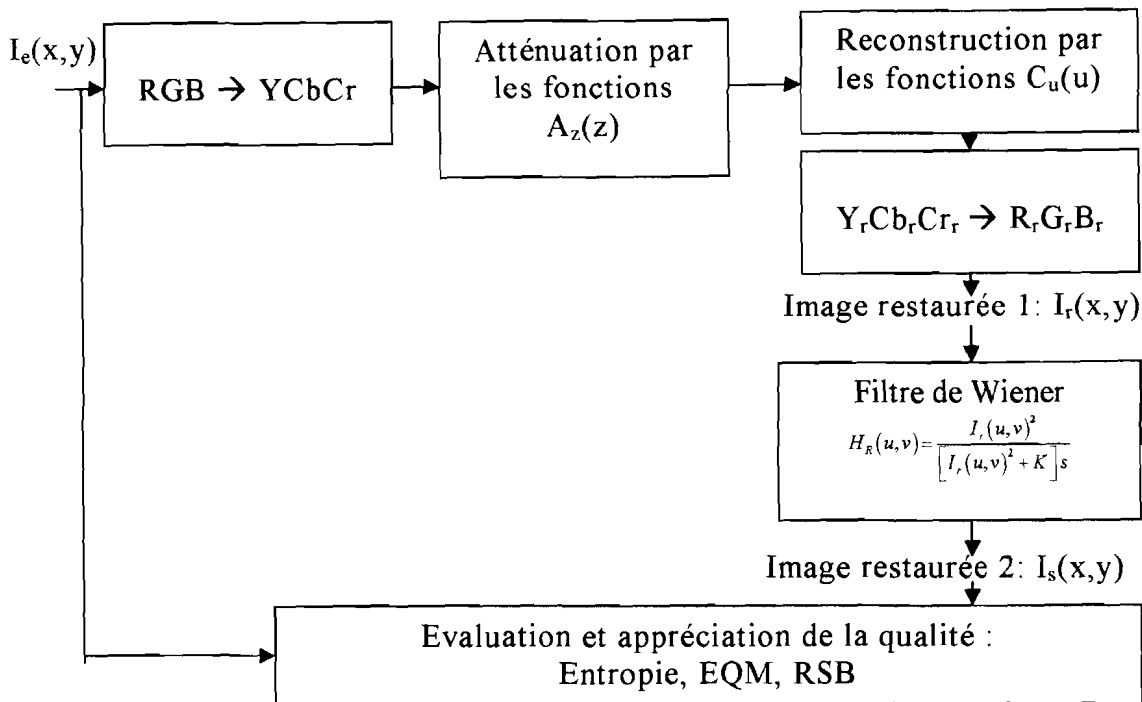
$I_e(x,y)$

RGB → YCbCr

Atténuation par les fonctions $A_z(z)$

Reconstruction par les fonctions $C_u(u)$

$Y_rCb_rCr_r$ → $R_rG_rB_r$

Image restaurée 1: $I_r(x,y)$

Filtre de Wiener
$H_R(u,v)=\frac{I_r(u,v)^2}{\left[I_r(u,v)^2+K\right]s}$

Image restaurée 2: $I_s(x,y)$

Evaluation et appréciation de la qualité :
Entropie, EQM, RSB